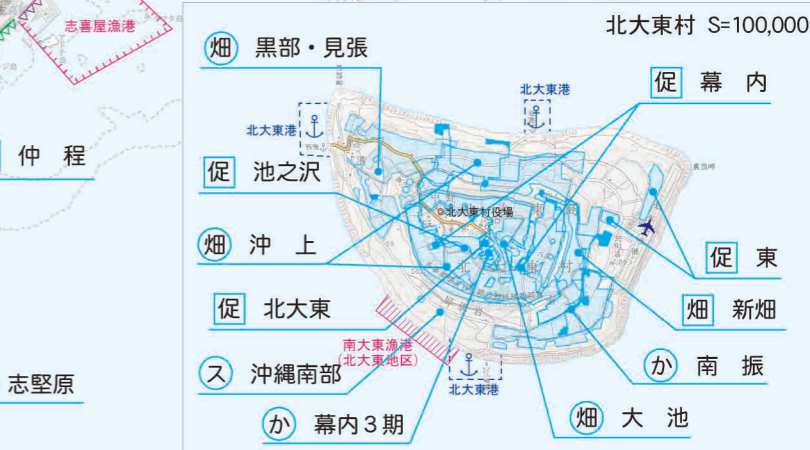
志喜屋漁港

仲 程

志堅原

北大東村 S=100,000

畑 黒部・見張

北大東港

北大東港

促 幕 内

促 池之沢

北大東村役場

畑 沖 上

促 東

促 北大東

畑 新畑

南大東漁港
(北大東地区)

か 南 振

ス 沖縄南部

北大東港

か 幕内３期

畑 大 池